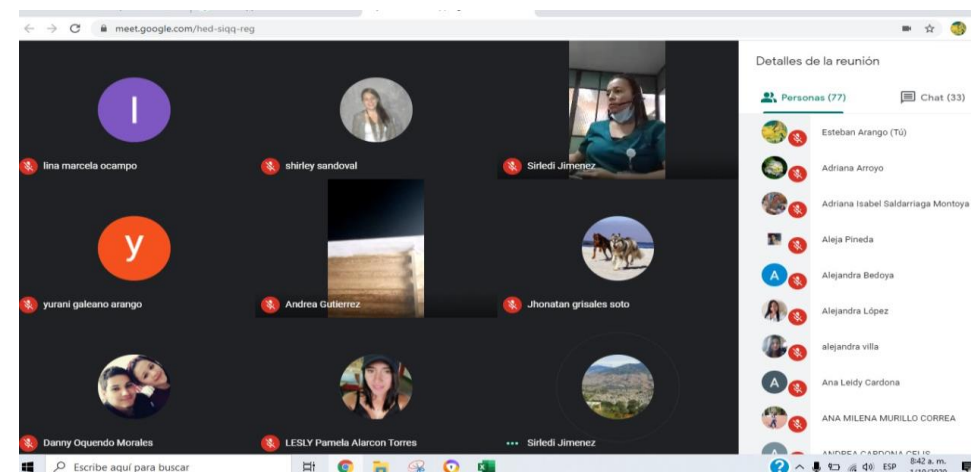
meet.google.com/hed-siqq-reg

l

lina marcela ocampo

shirley sandoval

Sirledi Jimenez

y

yurani galeano arango

Andrea Gutierrez

Jhonatan grisales soto

Danny Oquendo Morales

LESLY Pamela Alarcon Torres

Sirledi Jimenez

Detalles de la reunión

Personas (77)

Chat (33)

Esteban Arango (Tú)

Adriana Arroyo

Adriana Isabel Saldarriaga Montoya

Aleja Pineda

A

Alejandra Bedoya

Alejandra López

alejandra villa

A

Ana Leidy Cardona

ANA MILENA MURILLO CORREA

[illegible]

Escribe aquí para buscar

ESP

8:42 a. m.

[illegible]